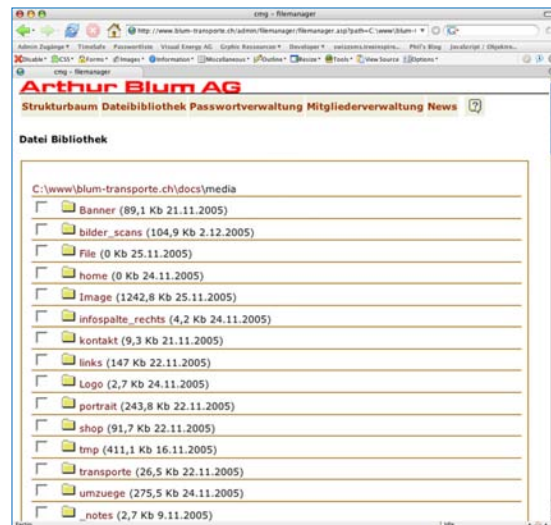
cmg - filemanager

http://www.blum-transporte.ch/admin/filemanager/filemanager.asp?path=C:\www\blum-t

Admin Zugänge • Timesafe Passwortliste Visual Energy AG Graphic Ressources • Developer • swisscoms.inetinspire... Phil's Blog JavaScript | Objekte...

Disable • CSS • Forms • Images • Information • Miscellaneous • Outline • Resize • Tools • View Source • Options •

cmg - filemanager

Arthur Blum AG

Strukturbaum Dateibibliothek Passwortverwaltung Mitgliederverwaltung News ?

Datei Bibliothek

C:\www\blum-transporte.ch\docs\media

Banner (89,1 Kb 21.11.2005)
bilder_scans (104,9 Kb 2.12.2005)
File (0 Kb 25.11.2005)
home (0 Kb 24.11.2005)
Image (1242,8 Kb 25.11.2005)
infospalte_rechts (4,2 Kb 24.11.2005)
kontakt (9,3 Kb 21.11.2005)
links (147 Kb 22.11.2005)
Logo (2,7 Kb 24.11.2005)
portrait (243,8 Kb 22.11.2005)
shop (91,7 Kb 22.11.2005)
tmp (411,1 Kb 16.11.2005)
transporte (26,5 Kb 22.11.2005)
umzuege (275,5 Kb 24.11.2005)
_notes (2,7 Kb 9.11.2005)